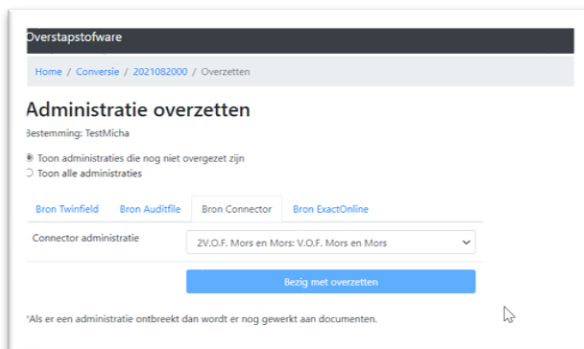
Overstapstofware

Home / Conversie / 2021082000 / Overzetten

Administratie overzetten

Bestemming: TestMicha

Toon administraties die nog niet overgezet zijn
Toon alle administraties

Bron Twinfield | Bron Auditfile | Bron Connector | Bron ExactOnline

Connector administratie
2V.O.F. Mors en Mors: V.O.F. Mors en Mors

Bezig met overzetten

*Als er een administratie ontbreekt dan wordt er nog gewerkt aan documenten.